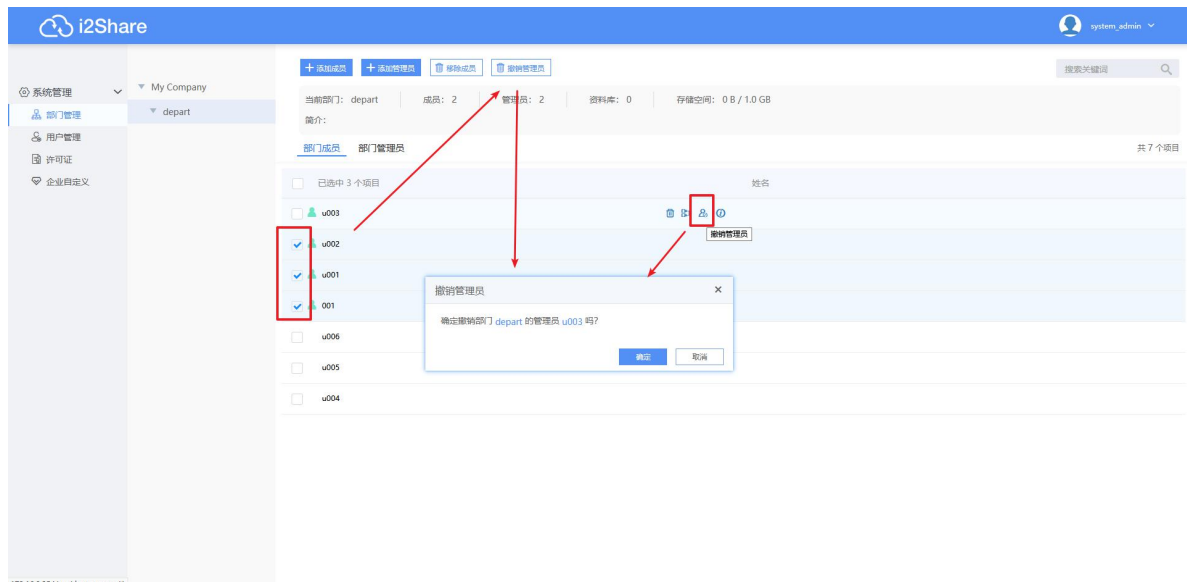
i2Share

system_admin

系统管理
部门管理
用户管理
许可证
企业自定义

My Company
depart

添加成员 添加管理员 移除成员 撤销管理员

搜索关键词

当前部门：depart | 成员：2 | 管理员：2 | 资料库：0 | 存储空间：0 B / 1.0 GB
简介：

部门成员 部门管理员

共 7 个项目

已选中 3 个项目 姓名

u003
撤销管理员
u002
u001
001
u006
u005
u004

撤销管理员 ×
确定撤销部门 depart 的管理员 u003 吗?
确定 取消